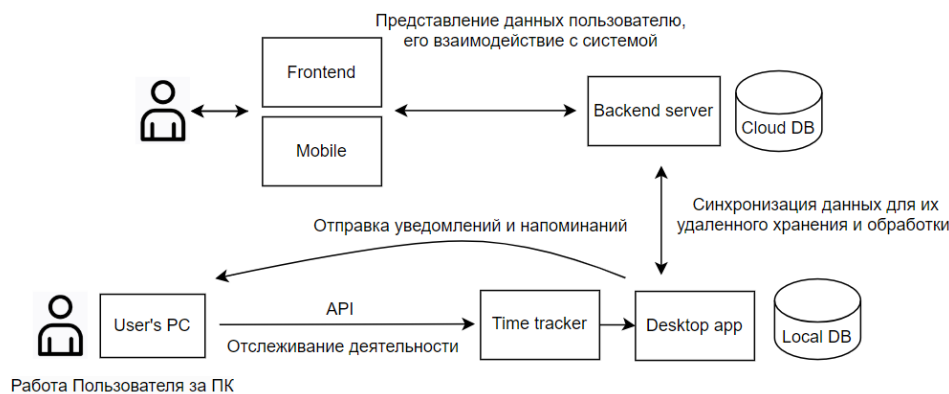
Представление данных пользователю, его взаимодействие с системой

Frontend

Mobile

Backend server

Cloud DB

Синхронизация данных для их удаленного хранения и обработки

Отправка уведомлений и напоминаний

User's PC

API

Отслеживание деятельности

Time tracker

Desktop app

Local DB

Работа Пользователя за ПК